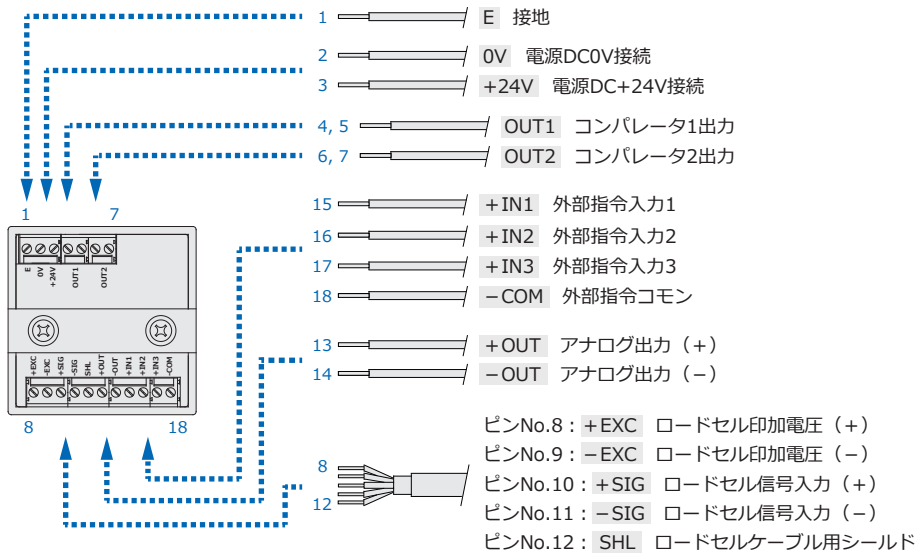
1 E 接地

2 0V 電源DC0V接続

3 +24V 電源DC+24V接続

4, 5 OUT1 コンパレータ1出力

6, 7 OUT2 コンパレータ2出力

1 7

E 0V +24V OUT1 OUT2

15 +IN1 外部指令入力1

16 +IN2 外部指令入力2

17 +IN3 外部指令入力3

18 −COM 外部指令コモン

13 +OUT アナログ出力（+）

14 −OUT アナログ出力（−）

+EXC −EXC +SIG −SIG SHL −OUT +OUT +IN1 +IN2 +IN3 −COM

8 18

8

12

ピンNo.8：+EXC ロードセル印加電圧（+）

ピンNo.9：−EXC ロードセル印加電圧（−）

ピンNo.10：+SIG ロードセル信号入力（+）

ピンNo.11：−SIG ロードセル信号入力（−）

ピンNo.12：SHL ロードセルケーブル用シールド